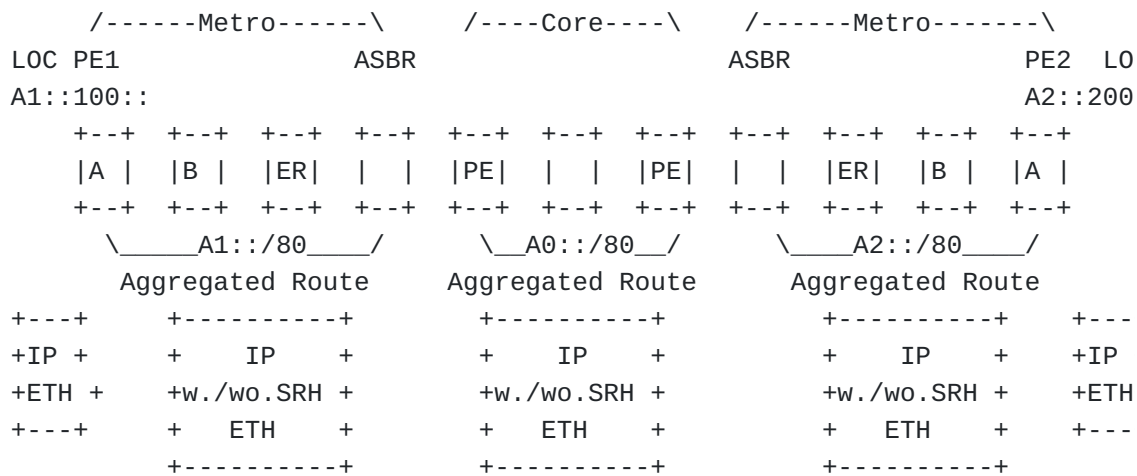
/------Metro------\    /----Core----\    /------Metro-------\
LOC PE1            ASBR                    ASBR               PE2  LO
A1::100::                                                    A2::200
+--+  +--+  +--+  +--+  +--+  +--+  +--+  +--+  +--+  +--+  +--+
|A |  |B |  |ER|  |  |  |PE|  |  |  |PE|  |  |  |ER|  |B |  |A |
+--+  +--+  +--+  +--+  +--+  +--+  +--+  +--+  +--+  +--+  +--+
\_____A1::/80____/     \__A0::/80__/     \____A2::/80____/
Aggregated Route    Aggregated Route    Aggregated Route
+---+     +----------+      +----------+       +----------+    +---
+IP +     +    IP    +      +    IP    +       +    IP    +    +IP
+ETH +    +w./wo.SRH +      +w./wo.SRH +       +w./wo.SRH +    +ETH
+---+     +   ETH    +      +   ETH    +       +   ETH    +    +---
          +----------+      +----------+       +----------+